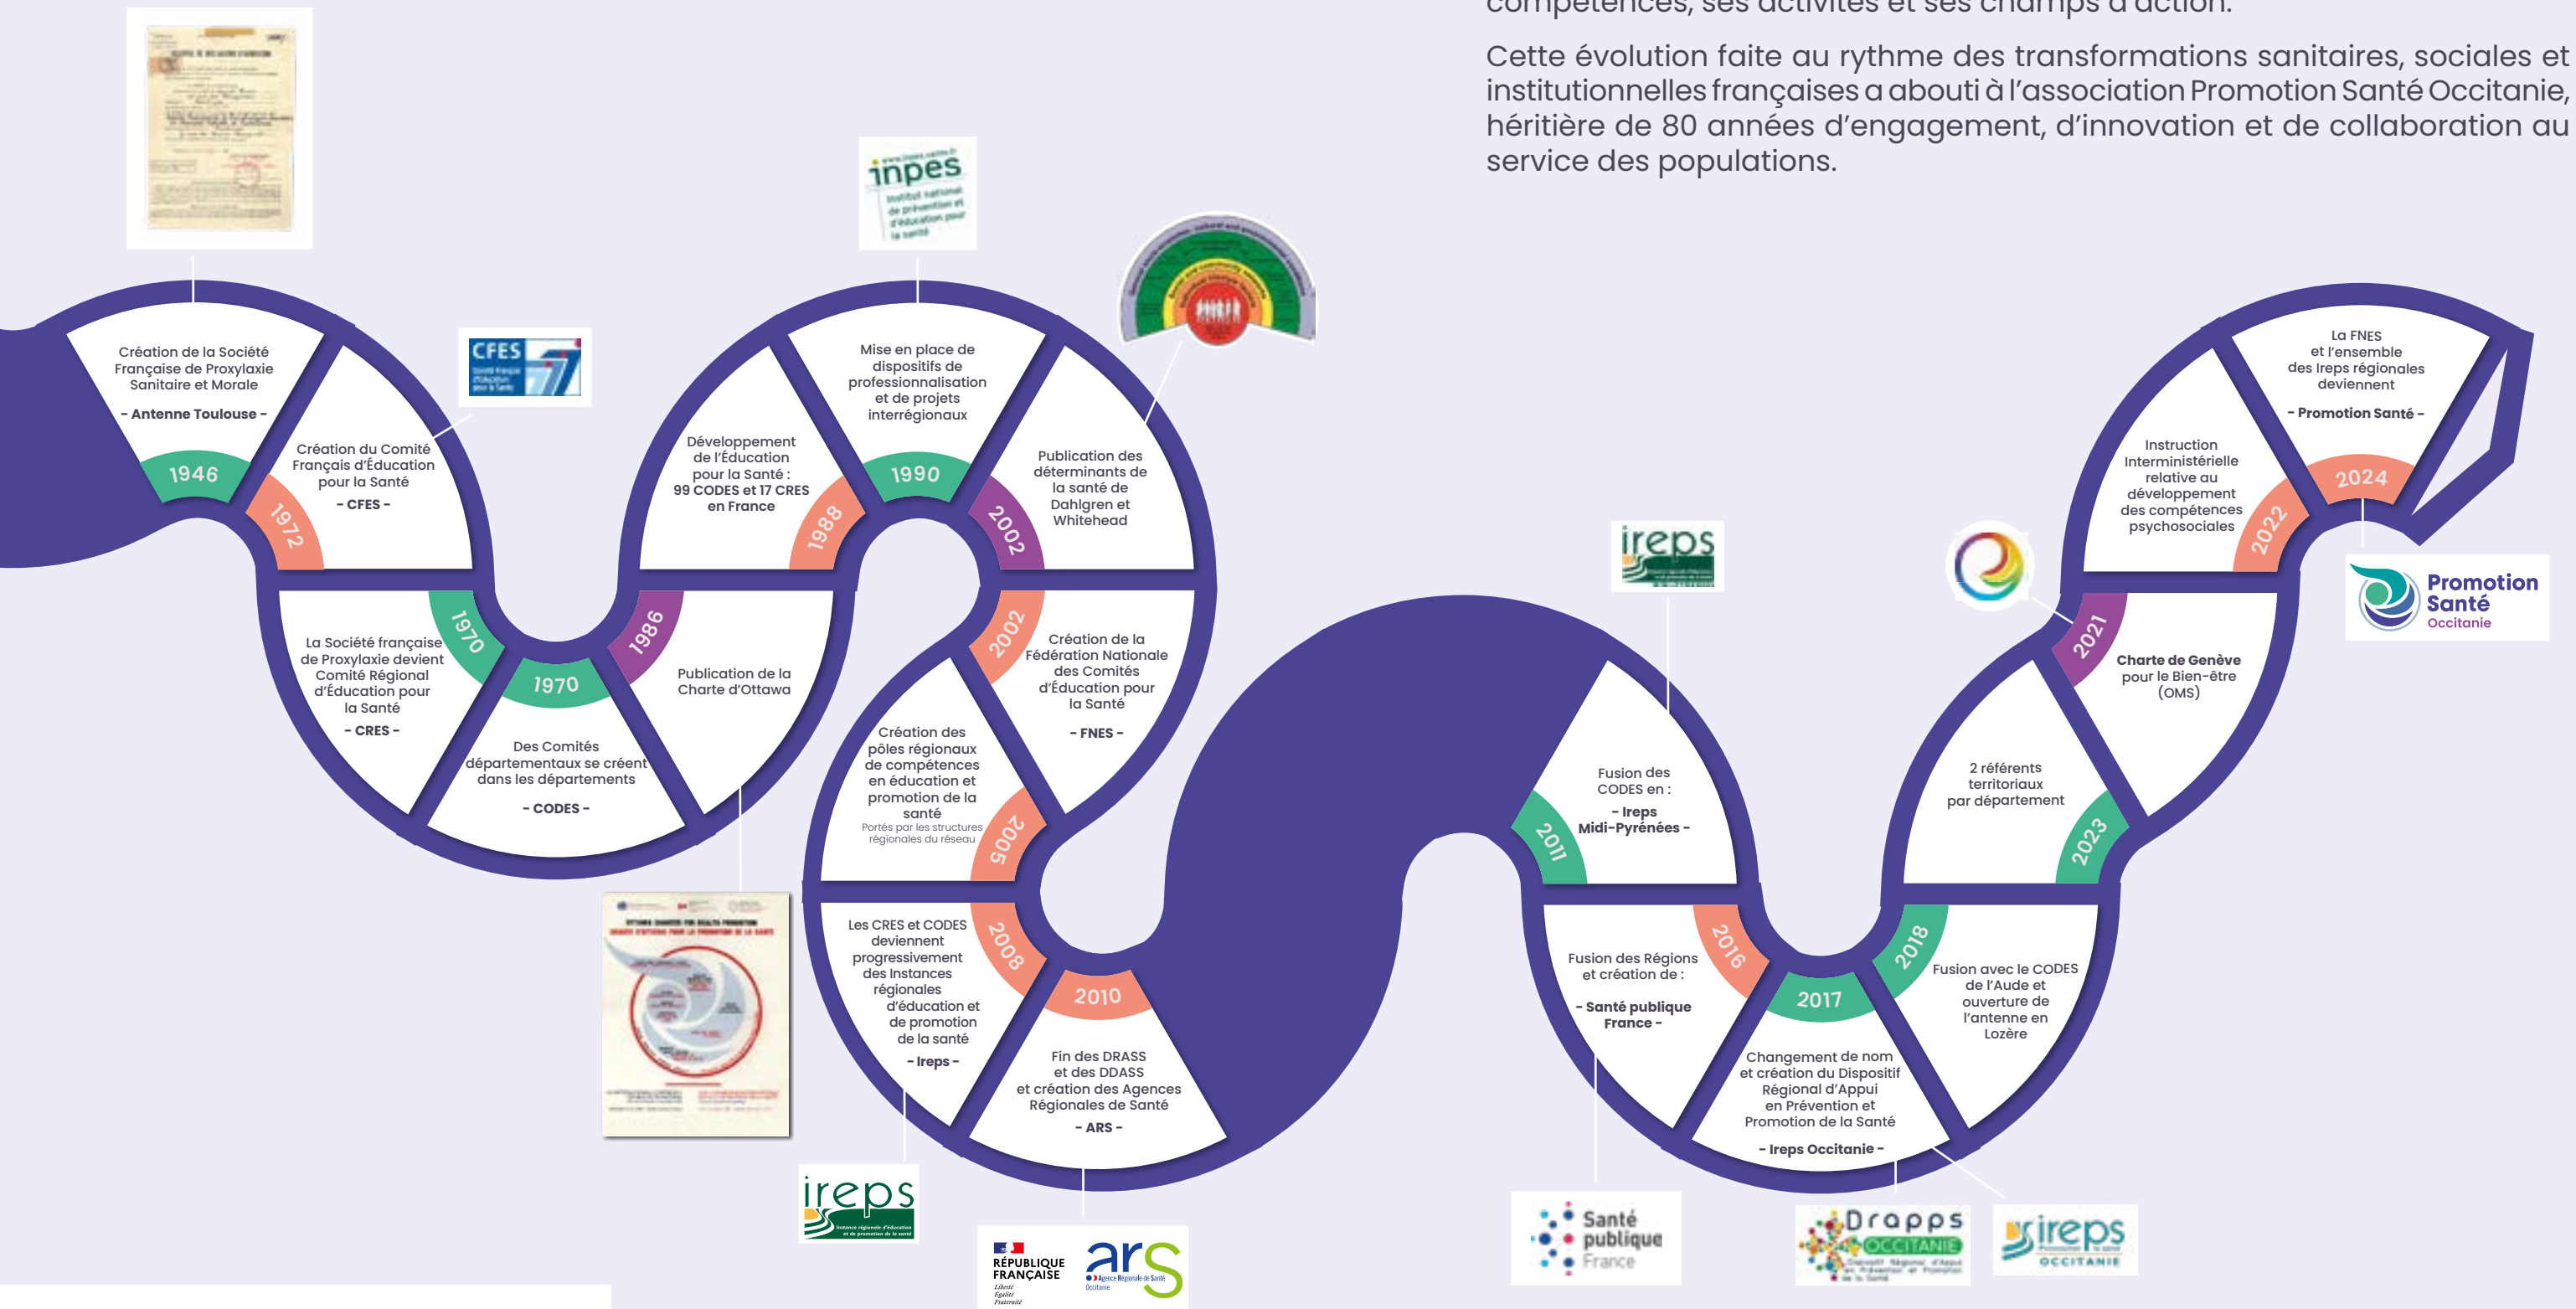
compétences, ses activités et ses champs d'action.

Cette évolution faite au rythme des transformations sanitaires, sociales et institutionnelles françaises a abouti à l'association Promotion Santé Occitanie, héritière de 80 années d'engagement, d'innovation et de collaboration au service des populations.

1946
Création de la Société Française de Proxylaxie Sanitaire et Morale
- Antenne Toulouse -

1972
Création du Comité Français d'Éducation pour la Santé
- CFES -

CFES

1970
La Société française de Proxylaxie devient Comité Régional d'Éducation pour la Santé
- CRES -

1970
Des Comités départementaux se créent dans les départements
- CODES -

1986
Publication de la Charte d'Ottawa

1988
Développement de l'Éducation pour la Santé : 99 CODES et 17 CRES en France

1990
Mise en place de dispositifs de professionnalisation et de projets interrégionaux

inpes

2002
Publication des déterminants de la santé de Dahlgren et Whitehead

2002
Création de la Fédération Nationale des Comités d'Éducation pour la Santé
- FNES -

2005
Création des pôles régionaux de compétences en éducation et promotion de la santé
Portés par les structures régionales du réseau

2008
Les CRES et CODES deviennent progressivement des Instances régionales d'éducation et de promotion de la santé
- Ireps -

ireps

2010
Fin des DRASS et des DDASS et création des Agences Régionales de Santé
- ARS -

RÉPUBLIQUE FRANÇAISE
ars

2011
Fusion des CODES en :
- Ireps Midi-Pyrénées -

ireps

2016
Fusion des Régions et création de :
- Santé publique France -

Santé publique France

2017
Changement de nom et création du Dispositif Régional d'Appui en Prévention et Promotion de la Santé
- Ireps Occitanie -

Drapps OCCITANIE
ireps OCCITANIE

2018
Fusion avec le CODES de l'Aude et ouverture de l'antenne en Lozère

2023
2 référents territoriaux par département

2021
Charte de Genève pour le Bien-être (OMS)

2022
Instruction Interministérielle relative au développement des compétences psychosociales

2024
La FNES et l'ensemble des Ireps régionales deviennent
- Promotion Santé -

Promotion Santé Occitanie